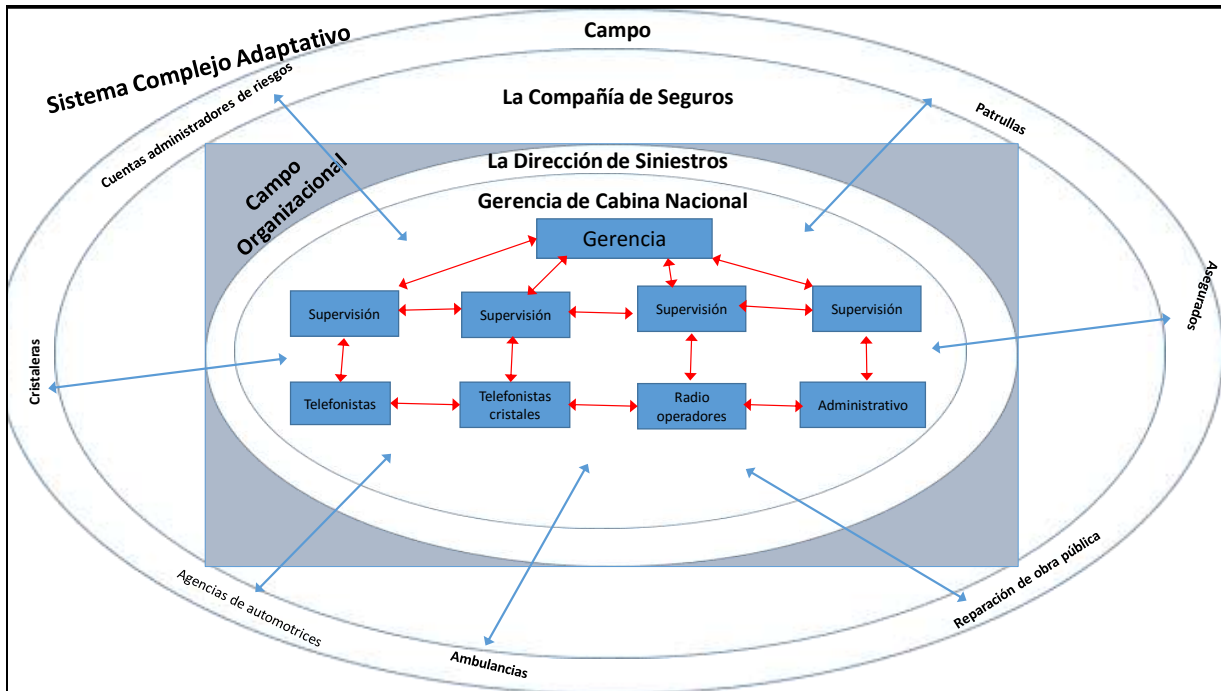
Sistema Complejo Adaptativo

Campo

La Compañía de Seguros

Cuentas administradores de riesgos

Patrullas

Campo Organizacional

La Dirección de Siniestros

Gerencia de Cabina Nacional

Gerencia

Supervisión

Supervisión

Supervisión

Supervisión

Telefonistas

Telefonistas cristales

Radio operadores

Administrativo

Cristaleras

Asegurados

Agencias de automotrices

Ambulancias

Reparación de obra pública